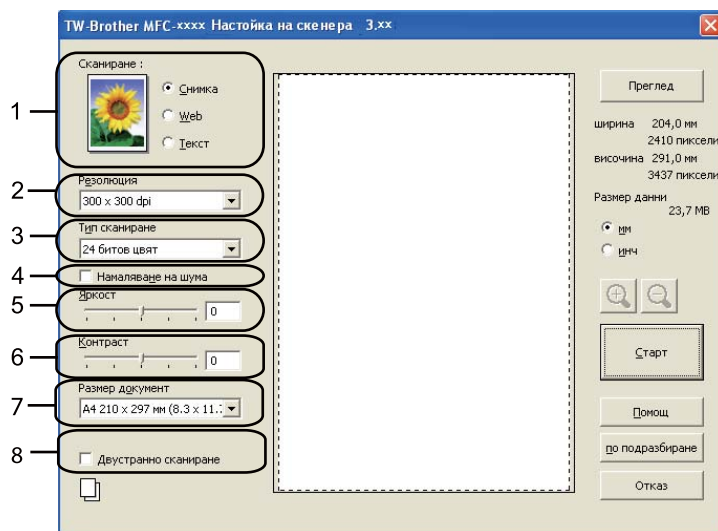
TW-Brother MFC-xxxx Настойка на скенера 3.xx

1
Сканиране :
Снимка
Web
Текст

2
Резолюция
300 x 300 dpi

3
Тип сканиране
24 битов цвят

4
Намаляване на шума

5
Яркост
0

6
Контраст
0

7
Размер документ
A4 210 x 297 мм (8.3 x 11.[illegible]

8
Двустранно сканиране

Преглед

ширина 204,0 мм
2410 пиксели
височина 291,0 мм
3437 пиксели
Размер данни
23,7 MB
мм
инч

Старт

Помощ

по подразбиране

Отказ